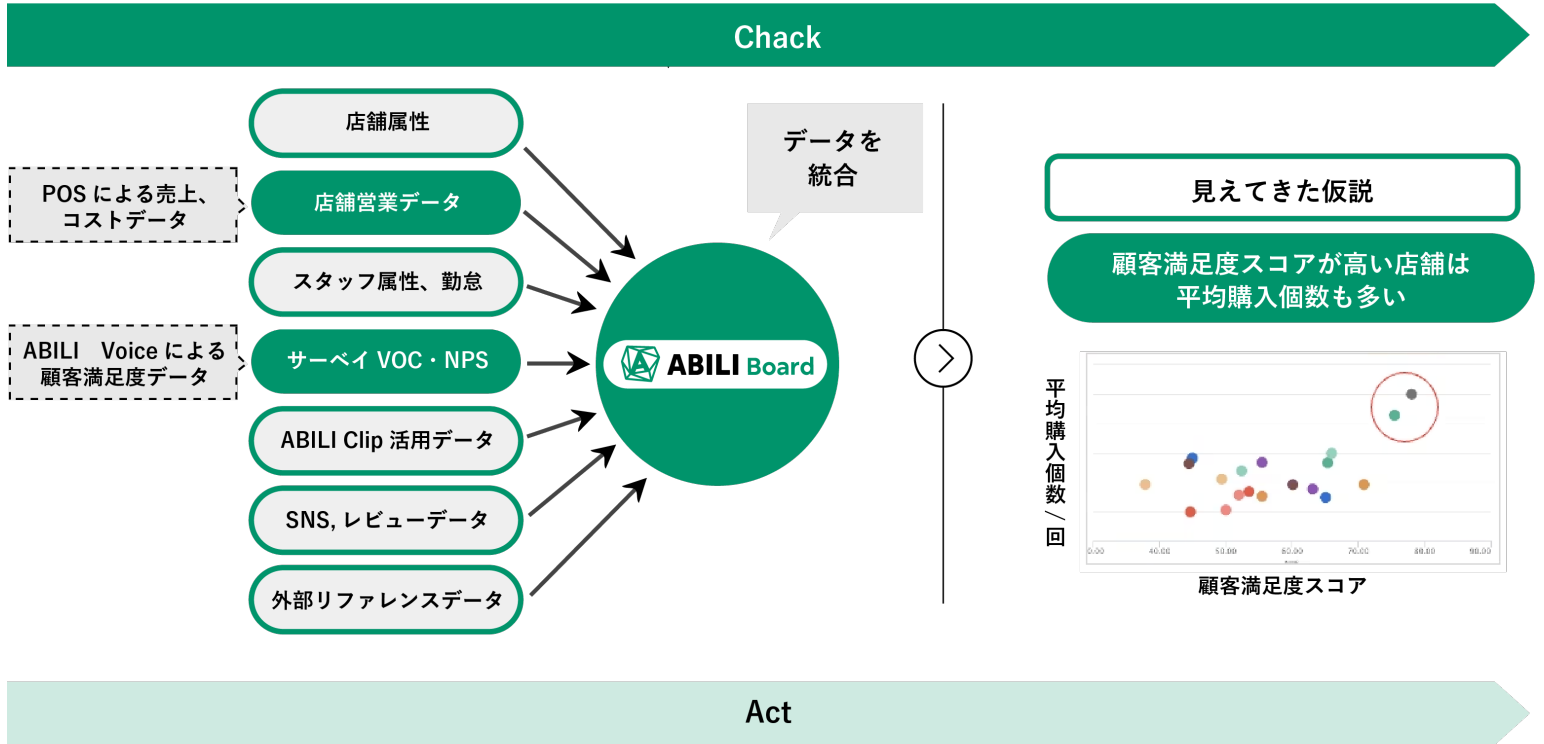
Chack

POS による売上、コストデータ

ABILI Voice による顧客満足度データ

店舗属性

店舗営業データ

スタッフ属性、勤怠

サーベイ VOC・NPS

ABILI Clip 活用データ

SNS, レビューデータ

外部リファレンスデータ

データを統合

ABILI Board

見えてきた仮説

顧客満足度スコアが高い店舗は平均購入個数も多い

平均購入個数/回

0.00 40.00 50.00 60.00 70.00 80.00 90.00

顧客満足度スコア

Act